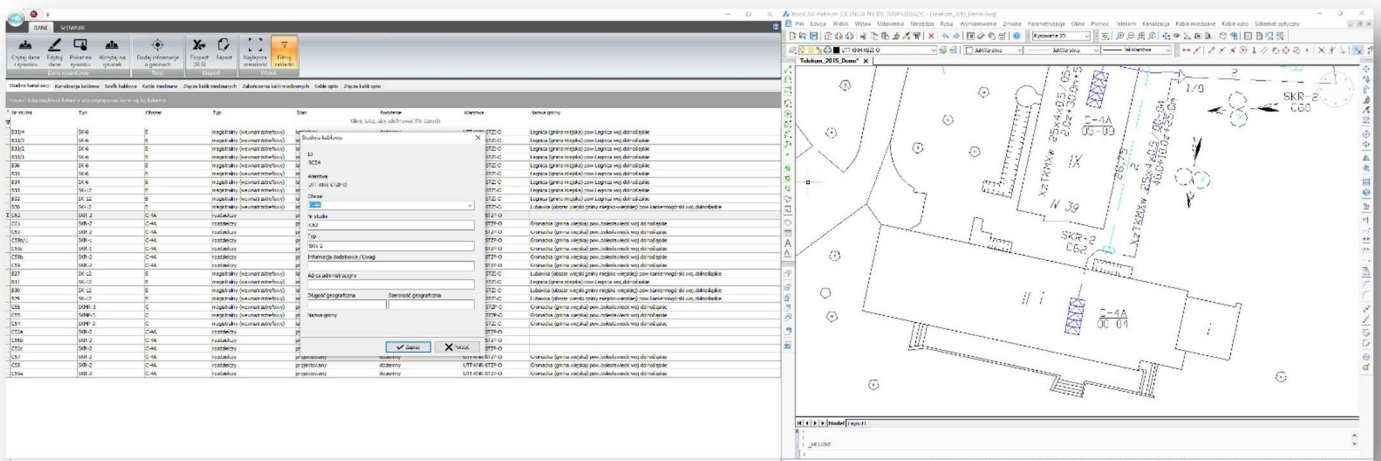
DANE SŁOWNIKI

Czytaj dane z rysunku | Edytuj dane | Pokaż na rysunku | Wstaw na rysunek | Dodaj informacje o punktach | Eksport (XLS) | Raport | Najlepsze operacje | Filtruj rezultaty

Studnie kanalizacyjne | Kanalizacja kablowa | Szafki kablowe | Kable miedziane | Złącza kabli miedzianych | Zakończenia kabli miedzianych | Kable opto | Złącza kabli opto

| Nr studni | Typ | Obwiar | Typ | Stan | Rodzielnie | Abonent | Nazwa gminy |
|---|---|---|---|---|---|---|---|
| B33/4 | SK-4 | | magistralny | | | UTT-K | Legnica (gmina miejska) pow.Legnica woj.dolnośląskie |
| B33/2 | SK-4 | | magistralny | | | | Legnica (gmina miejska) pow.Legnica woj.dolnośląskie |
| C62 | SKR-2 | C-4A | rozdzielczy | | | | Gromadka (gmina wiejska) pow.bolesławiecki woj.dolnośląskie |
| C58 | SKR-2 | C-4A | rozdzielczy | projektowany | dozwolony | UTT-KMI | Gromadka (gmina wiejska) pow.bolesławiecki woj.dolnośląskie |

Studnia kablowa
ID
Abonent
Obwiar
Nr studni
C62
Typ
SKR-2
Informacja dodatkowa / Uwagi
Adres administracyjny
Długość geograficzna
Szerokość geograficzna
Nazwa gminy
Zapisz
Anuluj

Telekom_2015_Demo*
Model
Layout1
_CLOSE

1/9
SKR-2
C60
C-4A
IX
N 39
SKR-2
C62
C-4A
OC-01